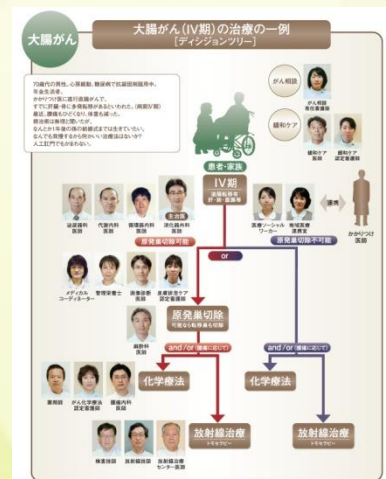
大腸がん

大腸がん(IV期)の治療の一例
[ディシジョンツリー]

70歳代の男性。心房細動、糖尿病で抗凝固剤服用中。年金生活者。
かかりつけ医に直行直腸がんで、すでに肝臓・肺に多発転移があるといわれた。(病院紹介)
最近、腰痛もひどくなり、体重も減った。
検診歴は無理と聞いたが、なんとか1年後の孫の結婚式までは生きていたい。
なんでも覚悟するから何かいい治療法はないか?
人工肛門でもかまわない。

がん相談
がん相談
支援室看護師

緩和ケア
緩和ケア
医師
緩和ケア
認定看護師

患者・家族

消化器外科
医師
内視鏡科
医師
腫瘍内科
医師
消化器内科
医師
主治医

IV期
直腸転移有
肝・肺・腹膜等

医療ソーシャルワーカー
地域医療
連携室
連携
かかりつけ
医師

原発巣切除可能
原発巣切除不可能
or

メディカル
コーディネーター
管理栄養士
麻酔科
医師
皮膚・排泄ケア
認定看護師

原発巣切除
可能なら転移巣も切除

麻酔科
医師

and / or (順番に応じて)
and / or (順番に応じて)

薬剤師
がん化学療法
認定看護師
腫瘍内科
医師

化学療法
化学療法

検査技師
放射線技師
放射線治療
センター医師

放射線治療
〜緩和的〜
放射線治療
〜緩和的〜